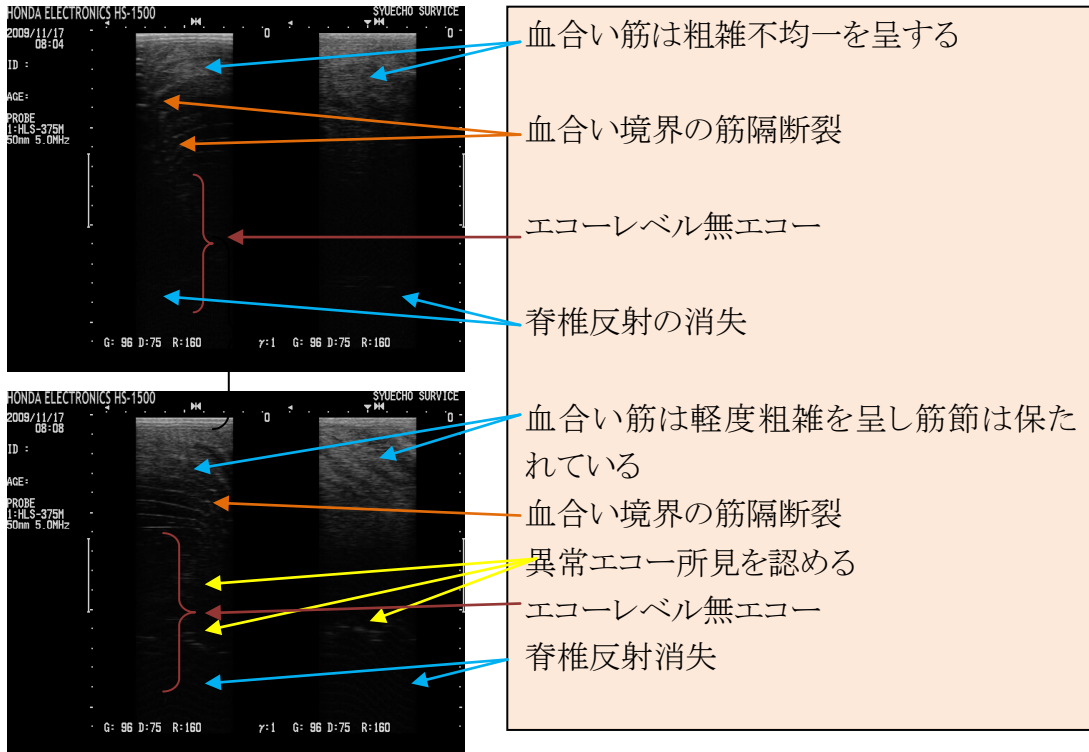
HONDA ELECTRONICS HS-1500
SYUECHO SURVICE
2009/11/17
08:04
ID :
AGE:
PROBE
1:HLS-375M
50mm 5.0MHz
0
0
G: 96 D:75 R:160
γ:1 G: 96 D:75 R:160

血合い筋は粗雑不均一を呈する
血合い境界の筋隔断裂
エコーレベル無エコー
脊椎反射の消失

HONDA ELECTRONICS HS-1500
SYUECHO SURVICE
2009/11/17
08:08
ID :
AGE:
PROBE
1:HLS-375M
50mm 5.0MHz
0
0
G: 96 D:75 R:160
γ:1 G: 96 D:75 R:160

血合い筋は軽度粗雑を呈し筋節は保たれている
血合い境界の筋隔断裂
異常エコー所見を認める
エコーレベル無エコー
脊椎反射消失